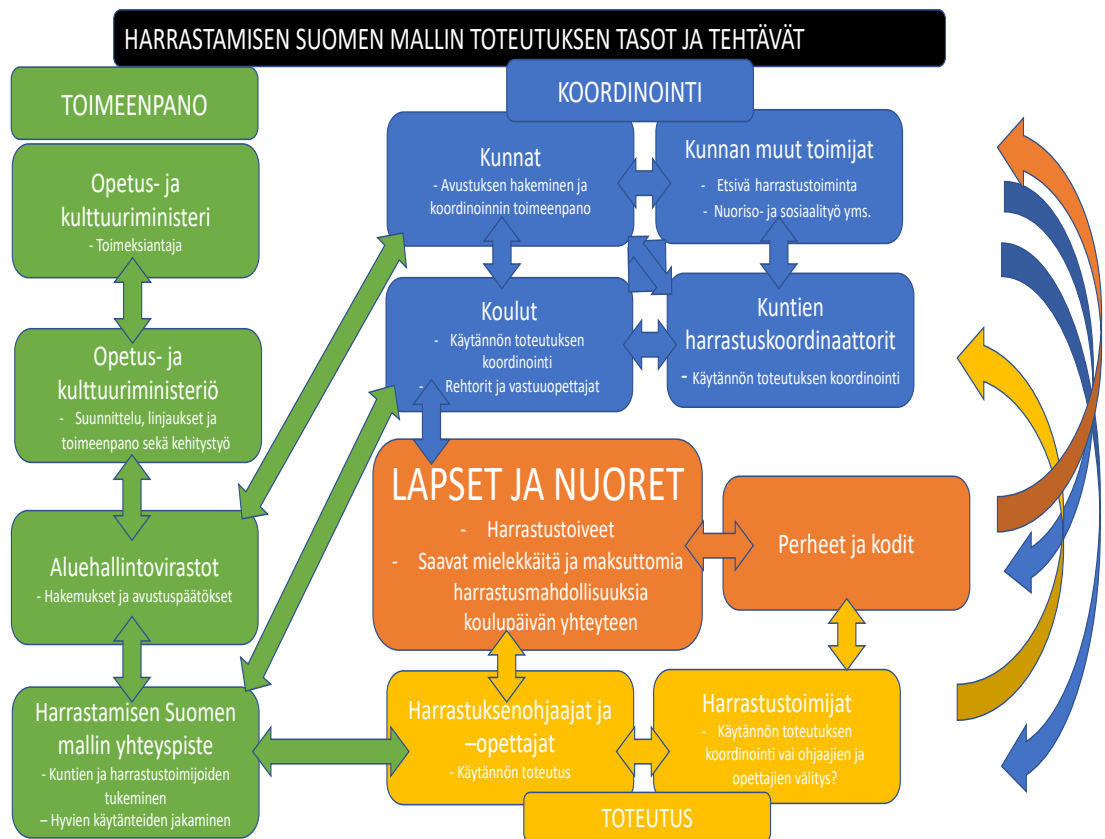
HARRASTAMISEN SUOMEN MALLIN TOTEUTUKSEN TASOT JA TEHTÄVÄT

TOIMEENPANO

Opetus- ja kulttuuriministeri
- Toimeksiantaja

Opetus- ja kulttuuriministeriö
- Suunnittelu, linjaukset ja toimeenpano sekä kehitystyö

Aluehallintovirastot
- Hakemukset ja avustuspäätökset

Harrastamisen Suomen mallin yhteyspiste
- Kuntien ja harrastustoimijoiden tukeminen
– Hyvien käytänteiden jakaminen

KOORDINOINTI

Kunnat
- Avustuksen hakeminen ja koordinoinnin toimeenpano

Kunnan muut toimijat
- Etsivä harrastustoiminta
- Nuoriso- ja sosiaalityö yms.

Koulut
- Käytännön toteutuksen koordinointi
- Rehtorit ja vastuuopettajat

Kuntien harrastuskoordinaattorit
- Käytännön toteutuksen koordinointi

LAPSET JA NUORET
- Harrastustoiveet
- Saavat mielekkäitä ja maksuttomia harrastusmahdollisuuksia koulupäivän yhteyteen

Perheet ja kodit

Harrastuksenohjaajat ja –opettajat
- Käytännön toteutus

Harrastustoimijat
- Käytännön toteutuksen koordinointi vai ohjaajien ja opettajien välitys?

TOTEUTUS